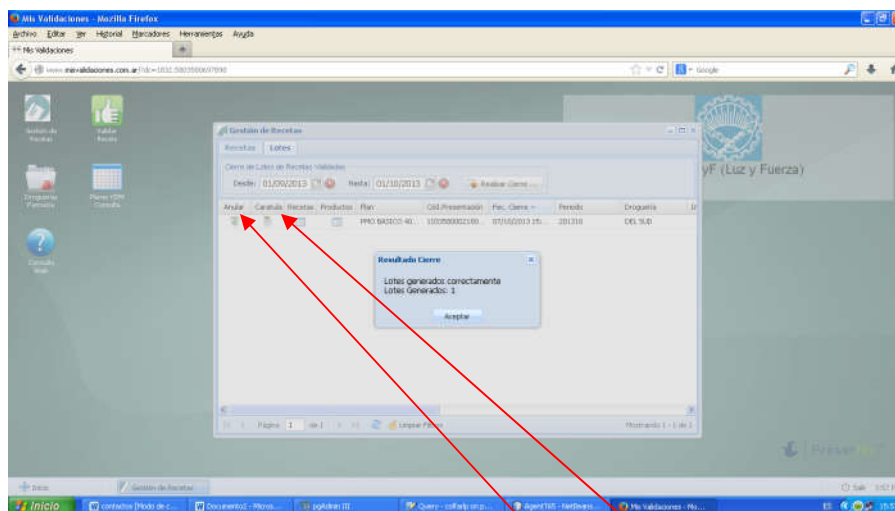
Mis Validaciones - Mozilla Firefox

Archivo Editar Ver Historial Marcadores Herramientas Ayuda

Mis Validaciones

www.misvalidaciones.com.ar/?idc=1032.5803550697898

Google

Gestión de Recetas

Validar Receta

Droguerías Farmacia

Planes PDM Consulta

Consulta Web

yF (Luz y Fuerza)

Gestión de Recetas

Recetas Lotes

Cierre de Lotes de Recetas Validadas

Desde: 01/09/2013 Hasta: 01/10/2013 Realizar Cierre ...

| Anular | Caratula | Recetas | Productos | Plan | Cód.Presentación | Fec. Cierre | Periodo | Droguería |
|---|---|---|---|---|---|---|---|---|
| | | | | PMO BASICO 40... | 1003500002165... | 07/10/2013 15:... | 201310 | DEL SUD |

Resultado Cierre

Lotes generados correctamente
Lotes Generados: 1

Aceptar

Página 1 de 1

Limpiar Filtros

Mostrando 1 - 1 de 1

Inicio

Gestión de Recetas

Salir

Inicio | contactos [Modo de c... | Documento2 - Micros... | pgAdmin III | Query - colfarlp on p... | Agent765 - NetBeans... | Mis Validaciones - Mo...